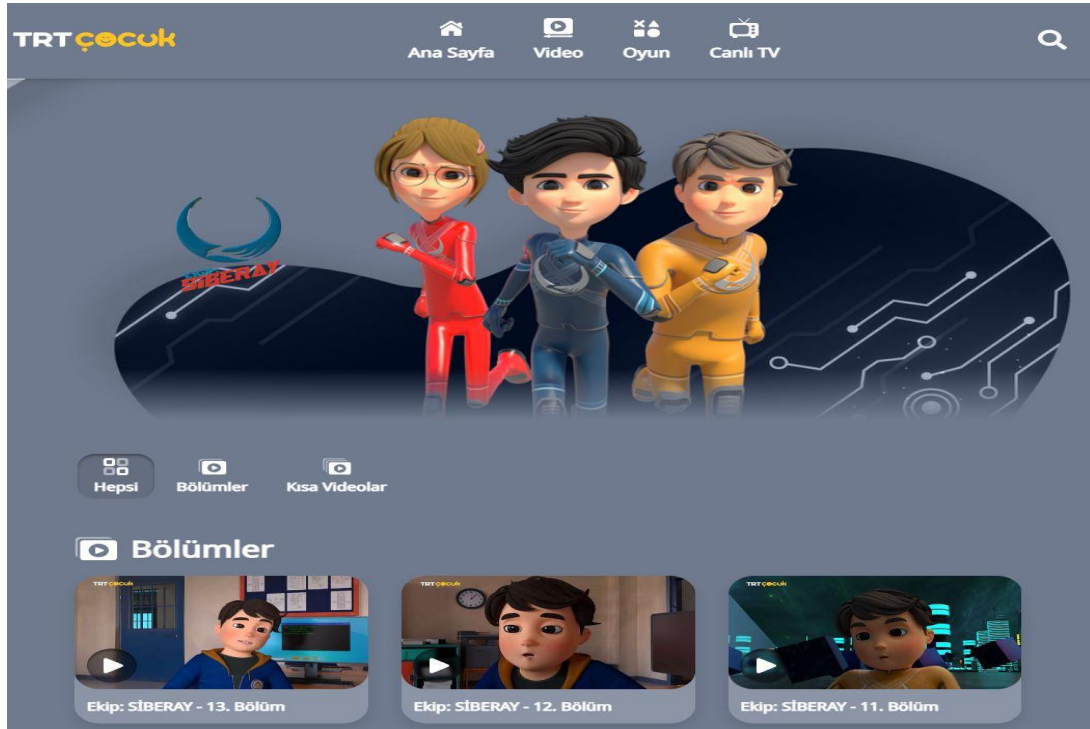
TRT çocuk

Ana Sayfa Video Oyun Canlı TV

SİBERAY

Hepsi Bölümler Kısa Videolar

Bölümler

TRT çocuk
Ekip: SİBERAY - 13. Bölüm

TRT çocuk
Ekip: SİBERAY - 12. Bölüm

TRT çocuk
Ekip: SİBERAY - 11. Bölüm